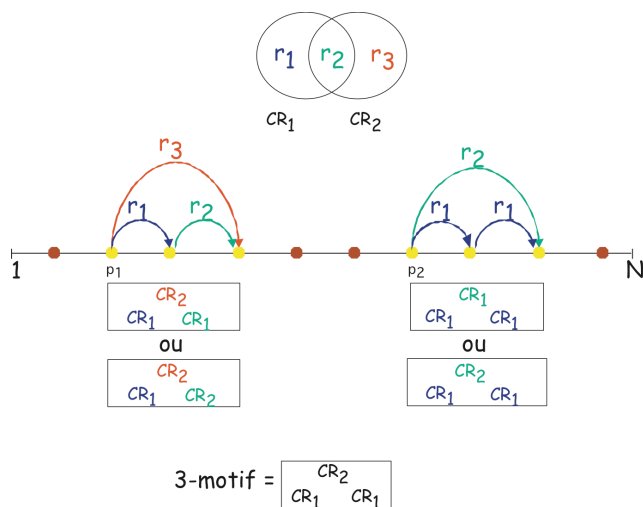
$r_1$ $r_2$ $r_3$

$CR_1$ $CR_2$

$r_3$

$r_1$ $r_2$

$r_2$

$r_1$ $r_1$

1 $p_1$ $p_2$ N

$CR_2$
$CR_1$ $CR_1$

ou

$CR_2$
$CR_1$ $CR_2$

$CR_1$
$CR_1$ $CR_1$

ou

$CR_2$
$CR_1$ $CR_1$

3-motif = $CR_2$
$CR_1$ $CR_1$